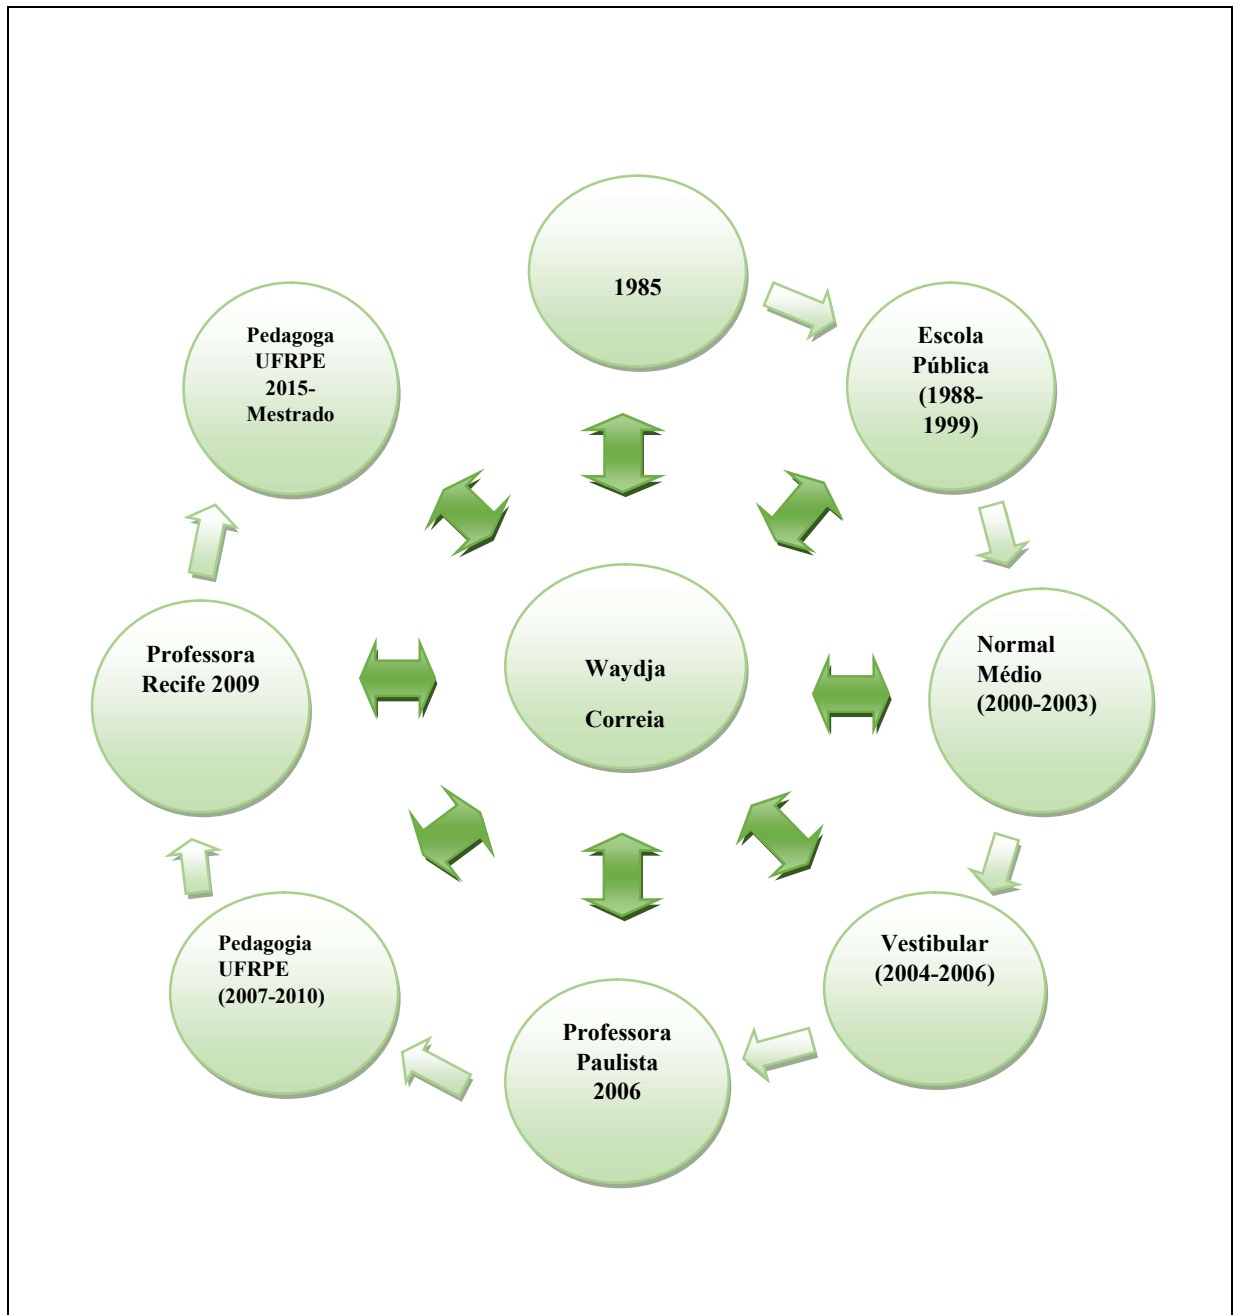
1985

Escola Pública (1988-1999)

Normal Médio (2000-2003)

Vestibular (2004-2006)

Professora Paulista 2006

Pedagogia UFRPE (2007-2010)

Professora Recife 2009

Pedagoga UFRPE 2015-Mestrado

Waydja

Correia